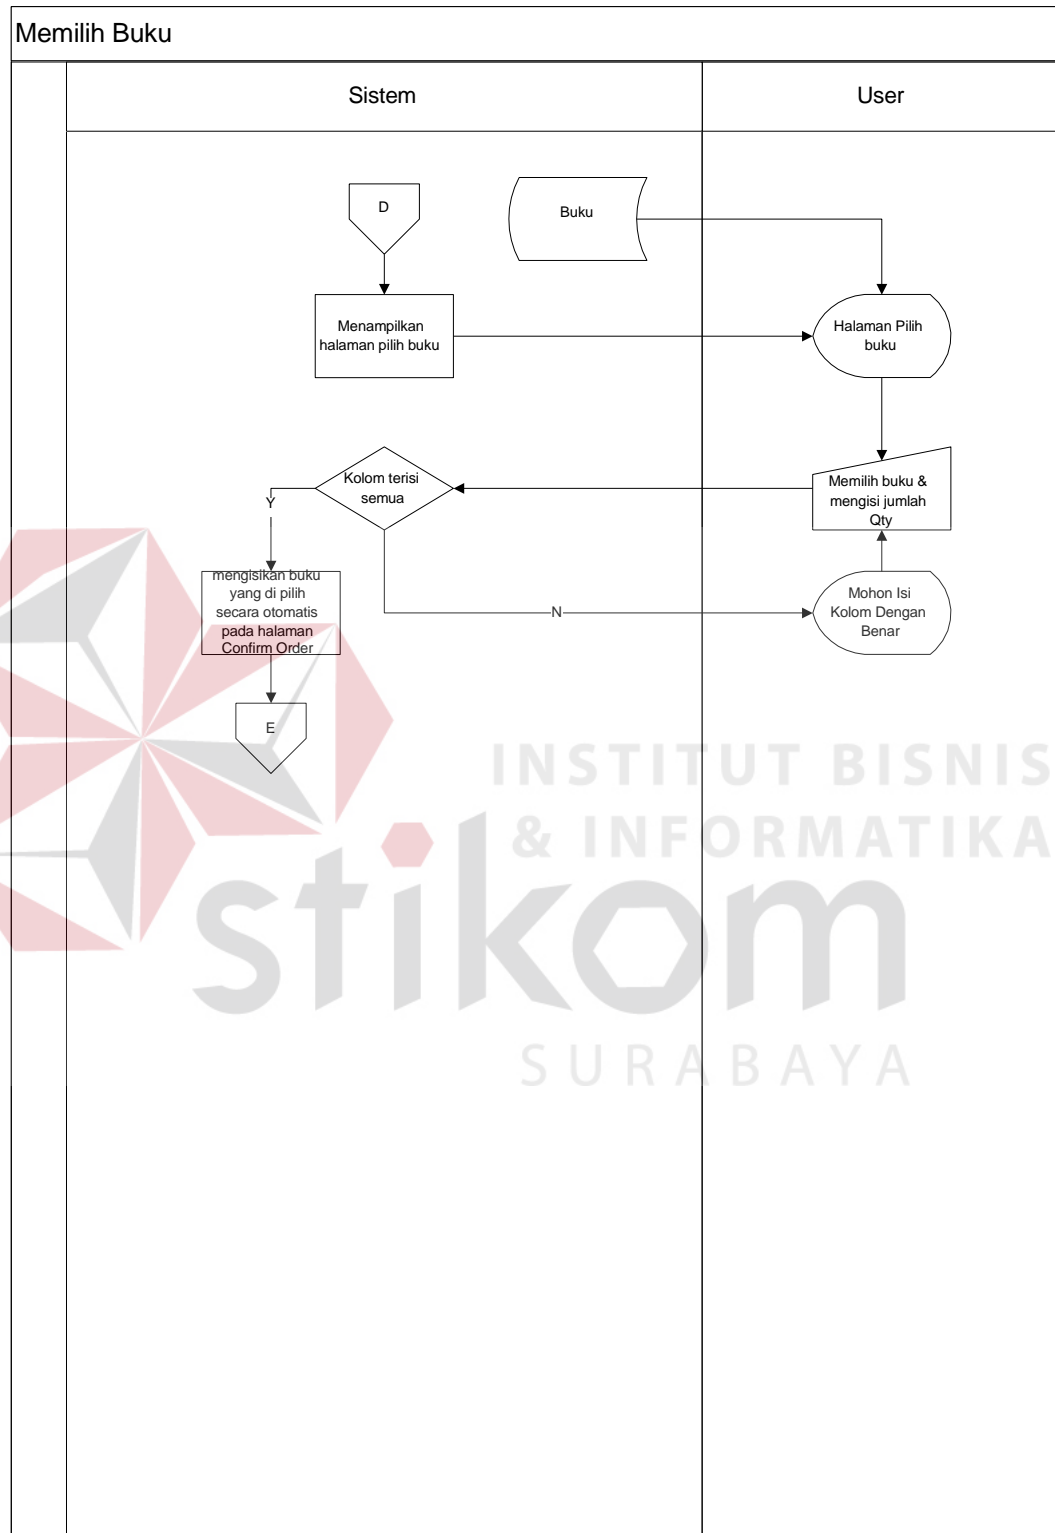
Memilih Buku

Sistem

User

D

Buku

Menampilkan halaman pilih buku

Halaman Pilih buku

Kolom terisi semua

Y

Memilih buku & mengisi jumlah Qty

mengisikan buku yang di pilih secara otomatis pada halaman Confirm Order

N

Mohon Isi Kolom Dengan Benar

E

INSTITUT BISNIS & INFORMATIKA

stikom

SURABAYA